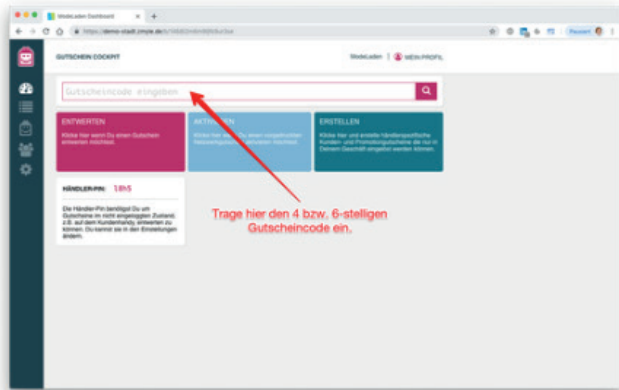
ModeLaden Dashboard

https://demo-stadt.zmyle.de/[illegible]

Pausiert

GUTSCHEIN COCKPIT

ModeLaden | MEIN PROFIL

Gutscheincode eingeben

ENTWERTEN

Klicke hier wenn Du einen Gutschein entwerten möchtest.

AKTIVIEREN

Klicke hier wenn Du einen vorgedruckten Händlergutschein aktivieren möchtest.

ERSTELLEN

Klicke hier und erstelle händlerspezifische Kunden- und Promotiongutscheine die nur in Deinem Geschäft eingelöst werden können.

HÄNDLER-PIN: 18h5

Die Händler-Pin benötigst Du um Gutscheine im nicht eingeloggten Zustand, z.B. auf dem Kundenhandy, entwerten zu können. Du kannst sie in den Einstellungen ändern.

Trage hier den 4 bzw. 6-stelligen Gutscheincode ein.